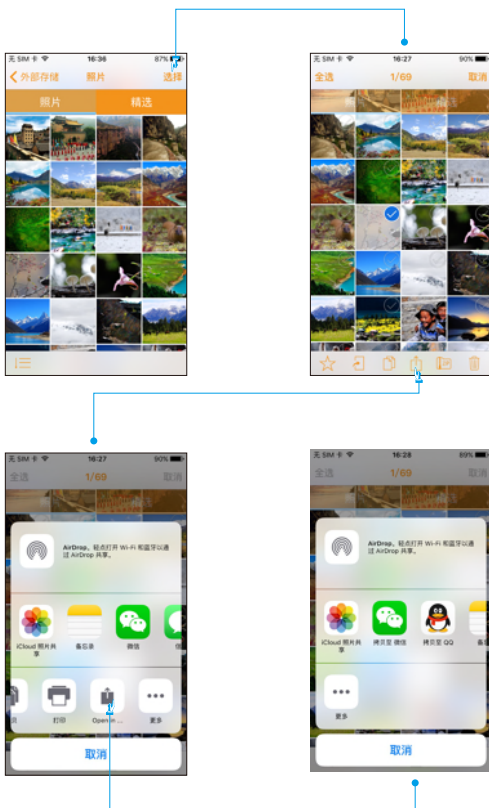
无 SIM 卡 16:36 87%
外部存储 照片 选择
照片 精选

无 SIM 卡 16:27 90%
全选 1/69 取消

无 SIM 卡 16:27 90%
全选 1/69 取消
AirDrop。轻点打开 Wi-Fi 和蓝牙以通过 AirDrop 共享。
iCloud 照片共享
备忘录
微信
打印
Open in ...
更多
取消

无 SIM 卡 16:28 89%
全选 1/69 取消
AirDrop。轻点打开 Wi-Fi 和蓝牙以通过 AirDrop 共享。
iCloud 照片共享
拷贝至 微信
拷贝至 QQ
更多
取消